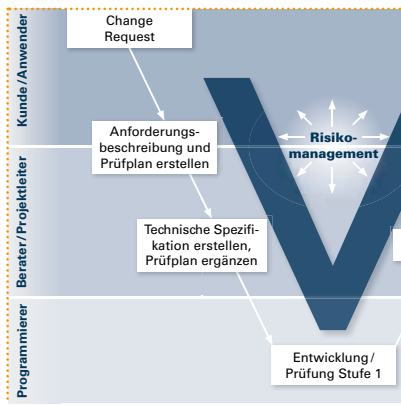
Kunde / Anwender

Change Request

Anforderungsbeschreibung und Prüfplan erstellen

Risikomanagement

Berater / Projektleiter

Technische Spezifikation erstellen, Prüfplan ergänzen

Programmierer

Entwicklung / Prüfung Stufe 1